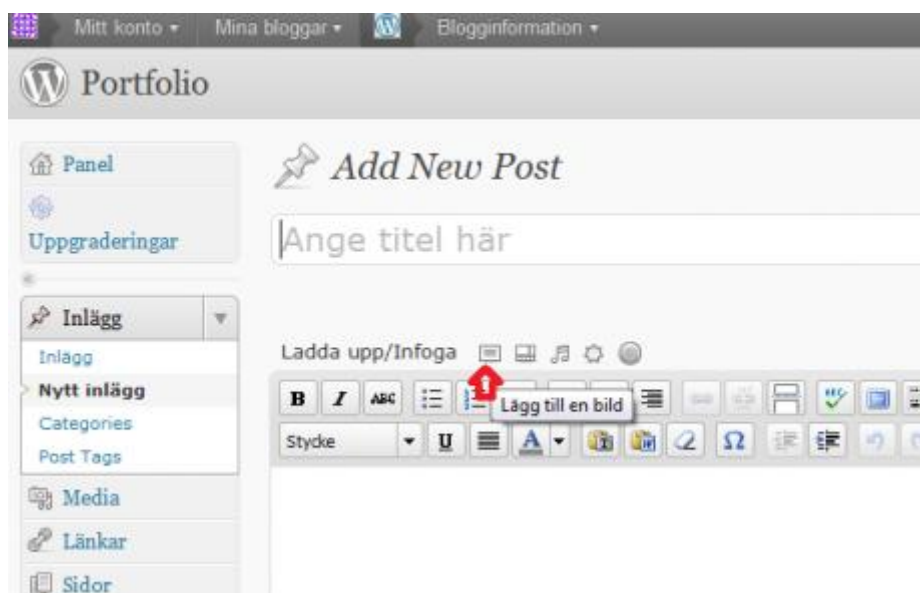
Mitt konto ▾ Mina bloggar ▾ Blogginformation ▾

Portfolio

Panel

Uppgraderingar

Inlägg

Inlägg

Nytt inlägg

Categories

Post Tags

Media

Länkar

Sidor

Add New Post

Ange titel här

Ladda upp/Infoga

1

Lägg till en bild

B I ABC

Stycke U A Ω